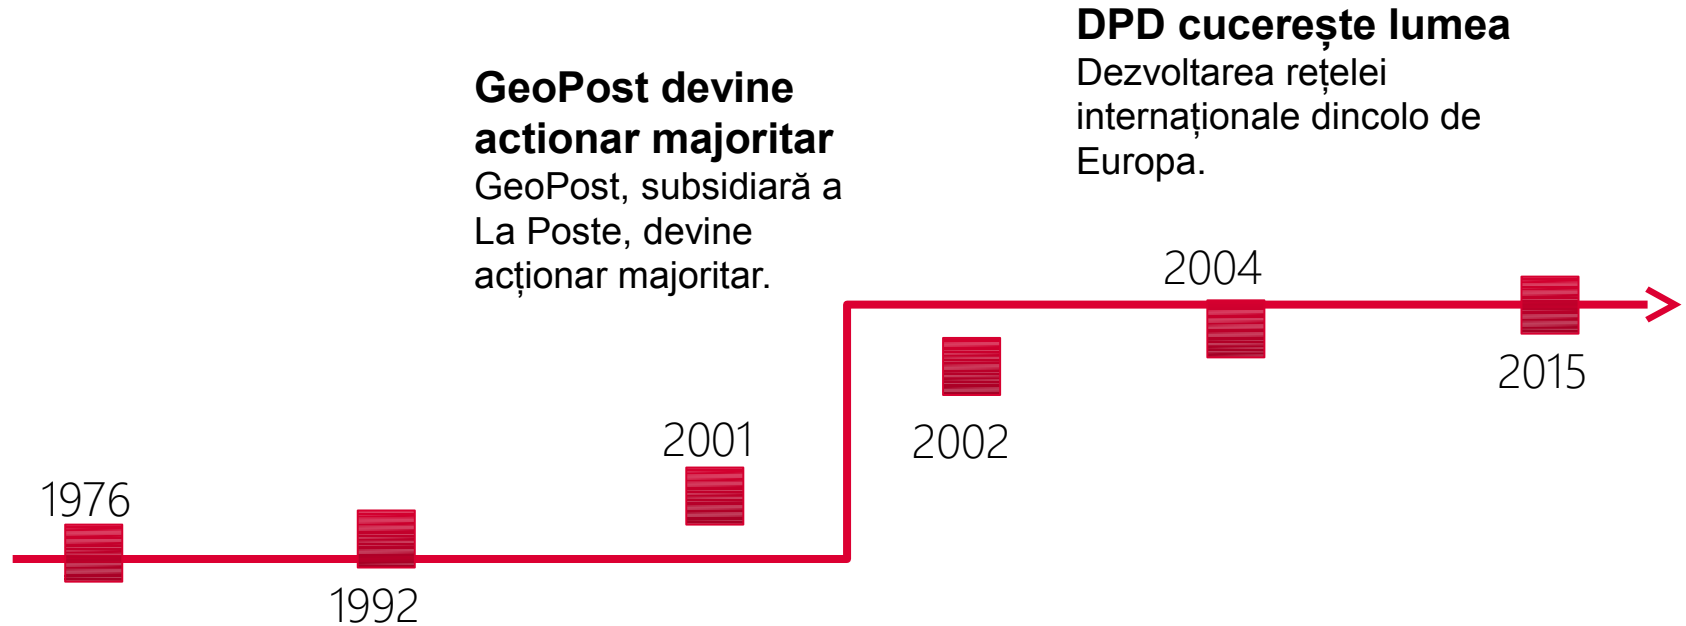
DPD cucerește lumea
Dezvoltarea rețelei internaționale dincolo de Europa.

GeoPost devine actionar majoritar
GeoPost, subsidiară a La Poste, devine acționar majoritar.

2004

2001

2002

2015

1976

1992